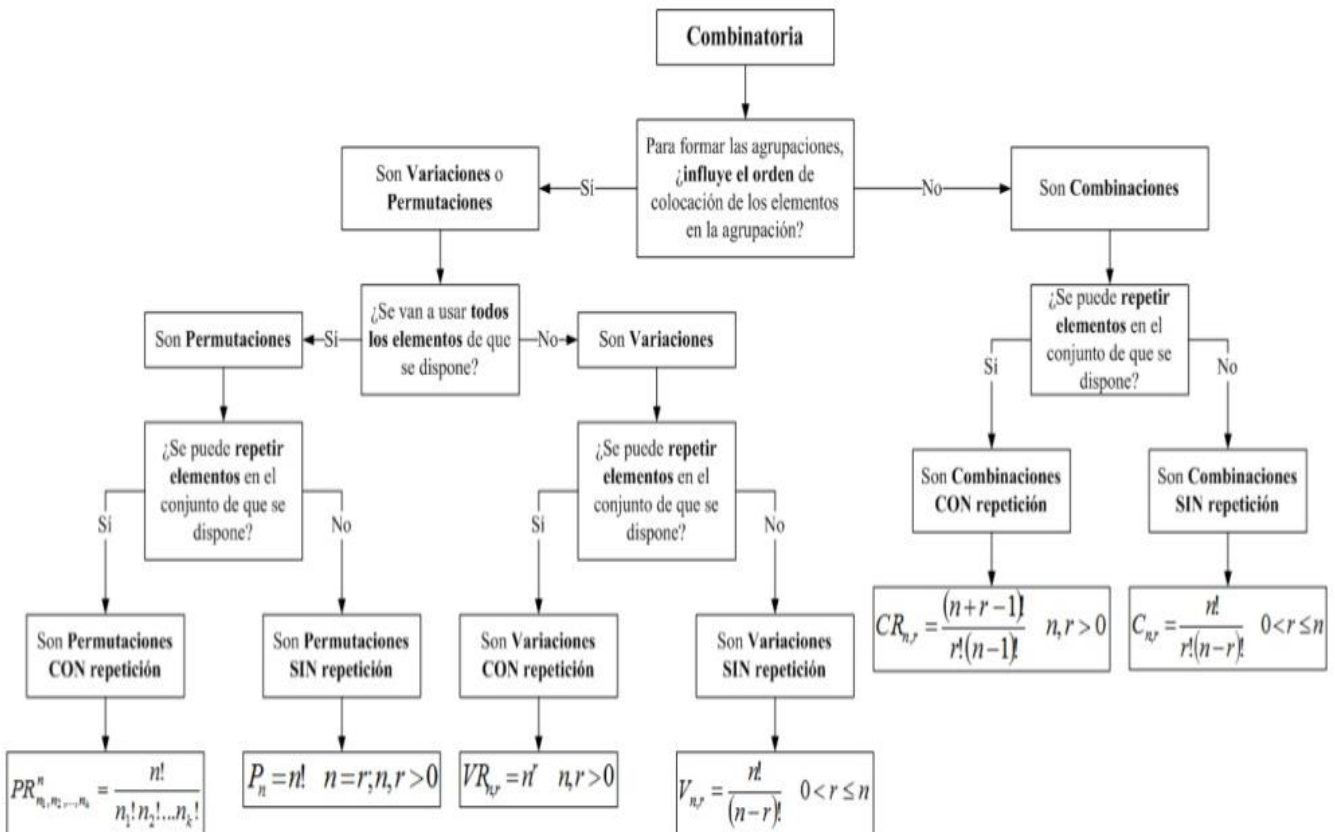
Combinatoria

Para formar las agrupaciones, ¿influye el orden de colocación de los elementos en la agrupación?

Sí

Son Variaciones o Permutaciones

No

Son Combinaciones

¿Se van a usar todos los elementos de que se dispone?

Sí

Son Permutaciones

No

Son Variaciones

¿Se puede repetir elementos en el conjunto de que se dispone?

Sí

No

Son Combinaciones CON repetición

Son Combinaciones SIN repetición

$CR_{n,r} = \frac{(n+r-1)!}{r!(n-1)!} \quad n,r>0$

$C_{n,r} = \frac{n!}{r!(n-r)!} \quad 0<r\leq n$

¿Se puede repetir elementos en el conjunto de que se dispone?

Sí

No

Son Permutaciones CON repetición

Son Permutaciones SIN repetición

¿Se puede repetir elementos en el conjunto de que se dispone?

Sí

No

Son Variaciones CON repetición

Son Variaciones SIN repetición

$PR^{n}_{n_1,n_2,\ldots,n_k} = \frac{n!}{n_1!n_2!\ldots n_k!}$

$P_n = n! \quad n=r; n,r>0$

$VR_{n,r} = n^r \quad n,r>0$

$V_{n,r} = \frac{n!}{(n-r)!} \quad 0<r\leq n$